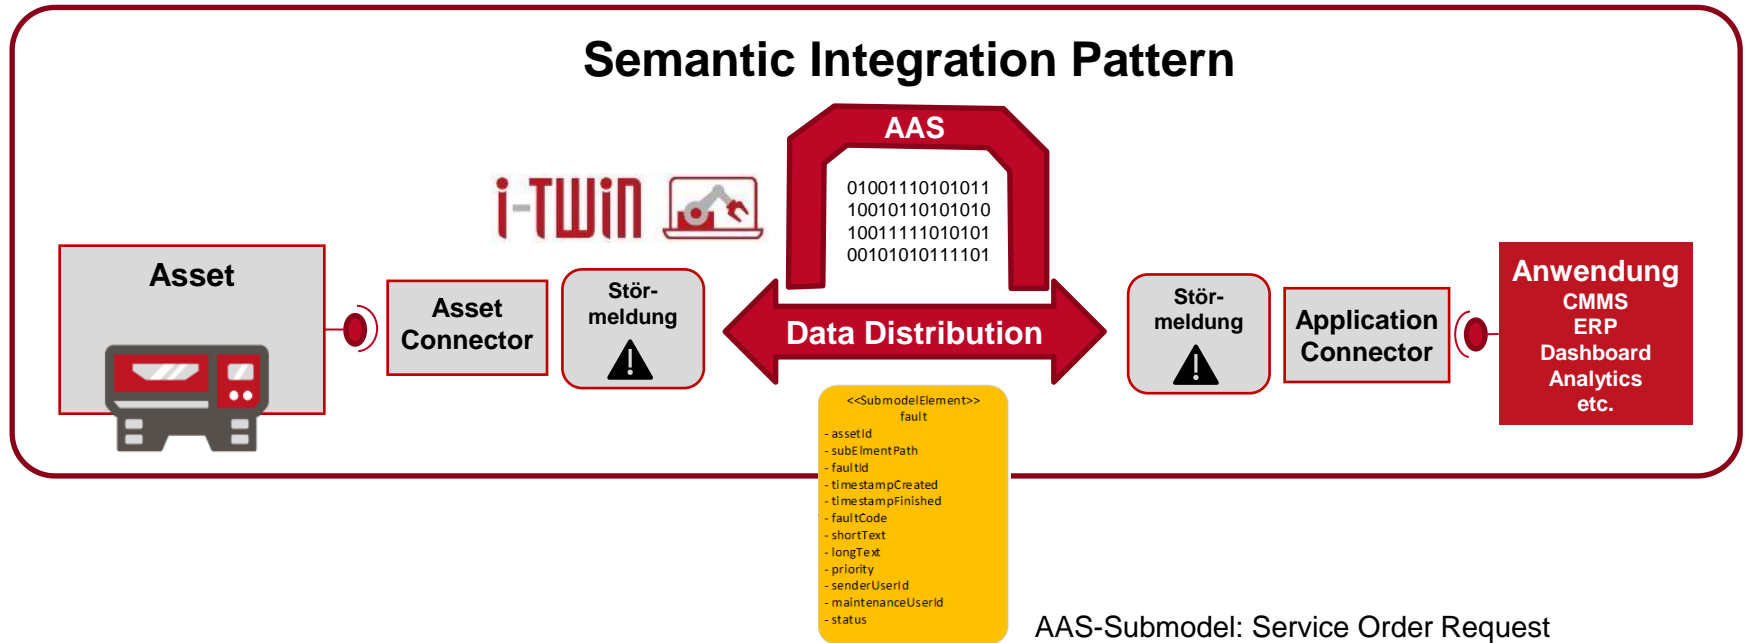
Semantic Integration Pattern

i-TWIN

AAS

01001110101011
10010110101010
10011111010101
00101010111101

Asset

Asset Connector

Stör-meldung

Data Distribution

Stör-meldung

Application Connector

Anwendung
CMMS
ERP
Dashboard
Analytics
etc.

<<SubmodelElement>>
fault
- assetId
- subElmentPath
- faultId
- timestampCreated
- timestampFinished
- faultCode
- shortText
- longText
- priority
- senderUserId
- maintenanceUserId
- status

AAS-Submodel: Service Order Request